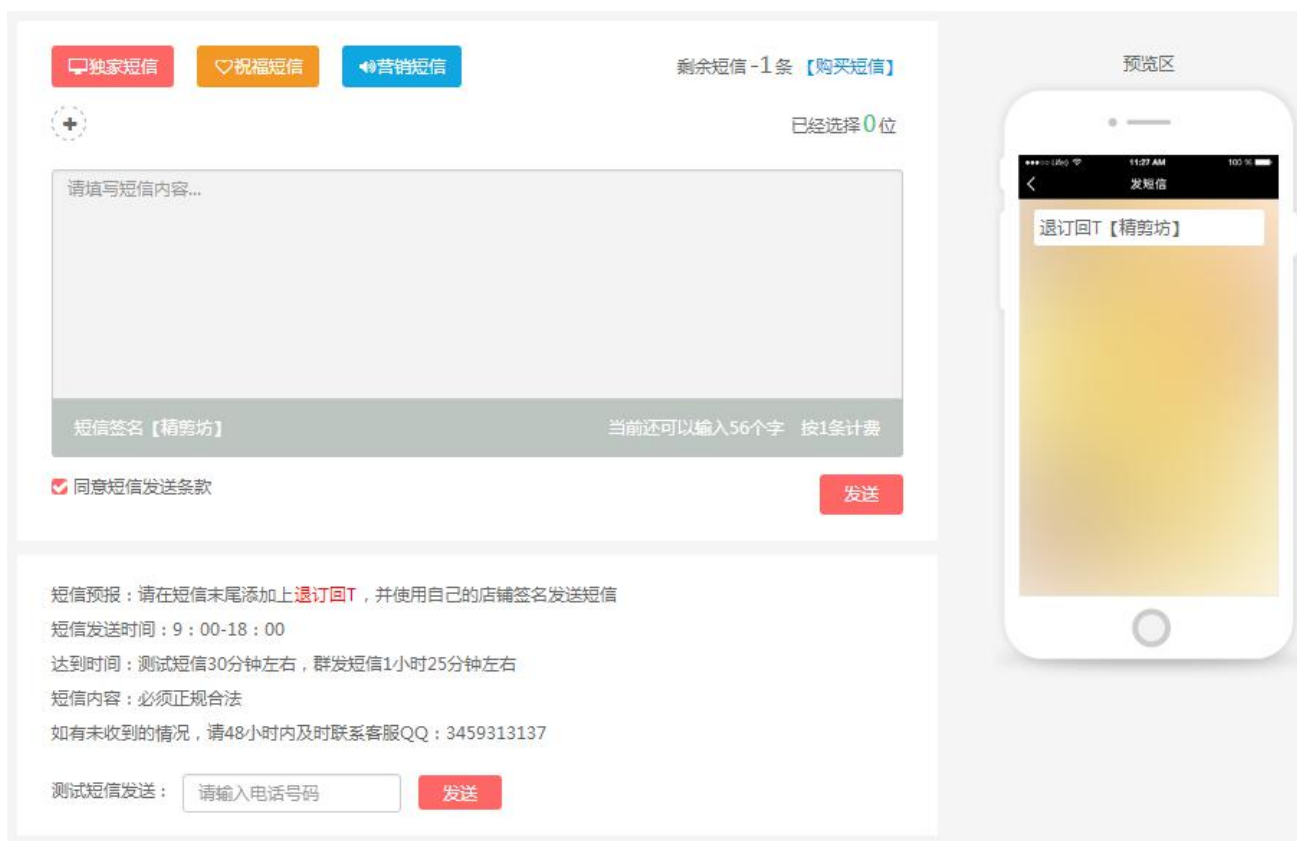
独家短信 祝福短信 营销短信

剩余短信 -1 条 【购买短信】

已经选择 0 位

请填写短信内容...

短信签名【精剪坊】

当前还可以输入56个字 按1条计费

同意短信发送条款

发送

短信预报：请在短信末尾添加上退订回T，并使用自己的店铺签名发送短信

短信发送时间：9：00-18：00

达到时间：测试短信30分钟左右，群发短信1小时25分钟左右

短信内容：必须正规合法

如有未收到的情况，请48小时内及时联系客服QQ：3459313137

测试短信发送： 请输入电话号码 发送

预览区

11:27 AM

100 %

发短信

退订回T【精剪坊】